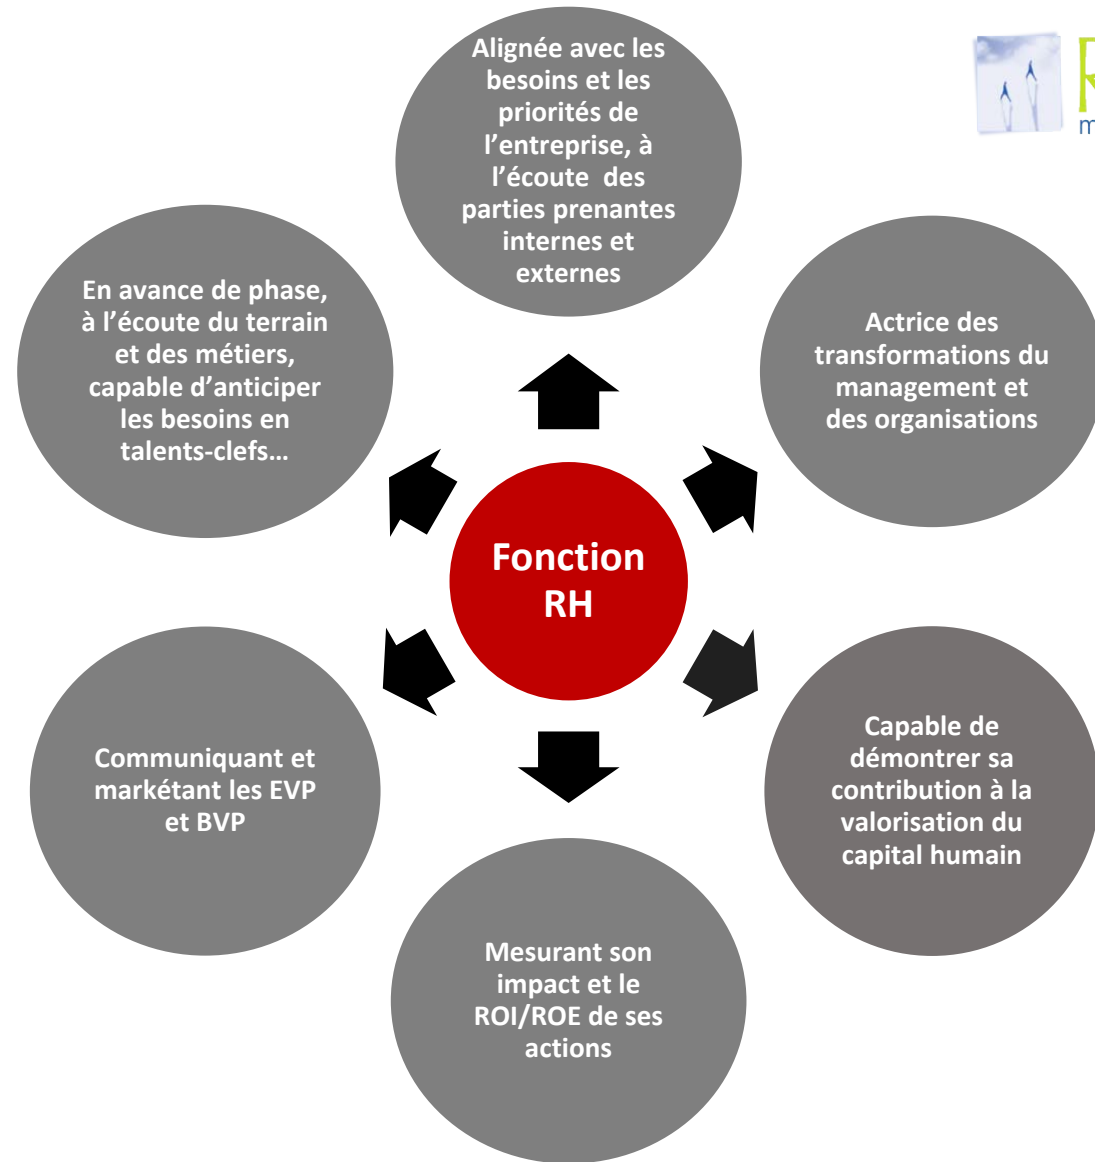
Fonction RH

Alignée avec les besoins et les priorités de l'entreprise, à l'écoute des parties prenantes internes et externes

Actrice des transformations du management et des organisations

Capable de démontrer sa contribution à la valorisation du capital humain

Mesurant son impact et le ROI/ROE de ses actions

Communiquant et markétant les EVP et BVP

En avance de phase, à l'écoute du terrain et des métiers, capable d'anticiper les besoins en talents-clefs…

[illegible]